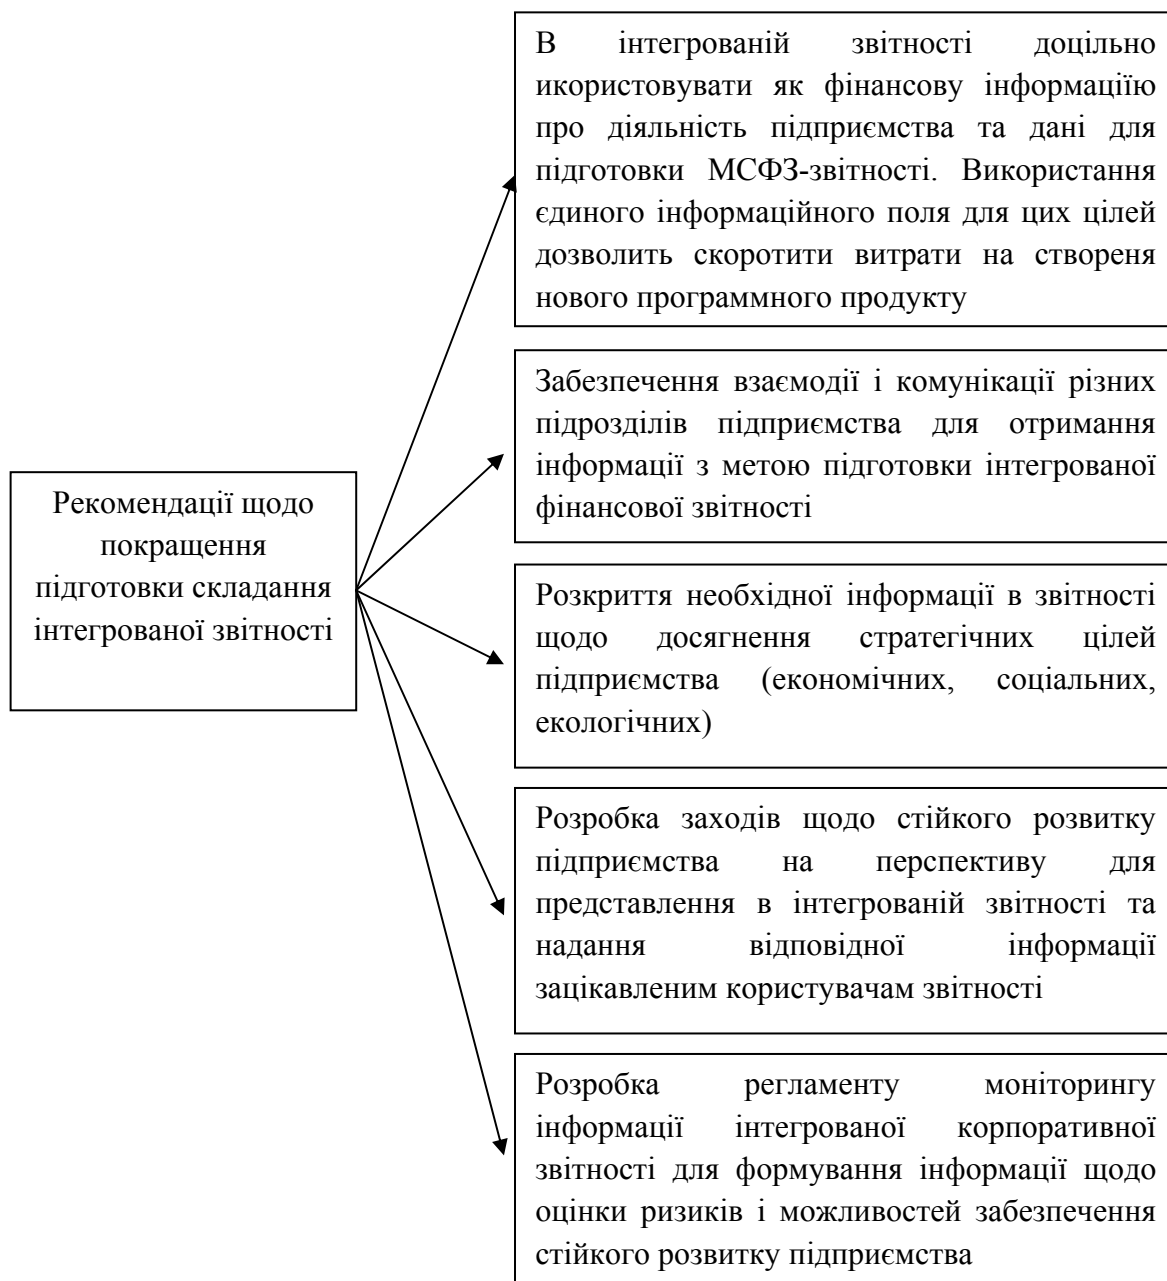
Рекомендації щодо покращення підготовки складання інтегрованої звітності

В інтегрованій звітності доцільно икористовувати як фінансову інформаціїю про діяльність підприємства та дані для підготовки МСФЗ-звітності. Використання єдиного інформаційного поля для цих цілей дозволить скоротити витрати на створеня нового программного продукту

Забезпечення взаємодії і комунікації різних підрозділів підприємства для отримання інформації з метою підготовки інтегрованої фінансової звітності

Розкриття необхідної інформації в звітності щодо досягнення стратегічних цілей підприємства (економічних, соціальних, екологічних)

Розробка заходів щодо стійкого розвитку підприємства на перспективу для представлення в інтегрованій звітності та надання відповідної інформації зацікавленим користувачам звітності

Розробка регламенту моніторингу інформації інтегрованої корпоративної звітності для формування інформації щодо оцінки ризиків і можливостей забезпечення стійкого розвитку підприємства